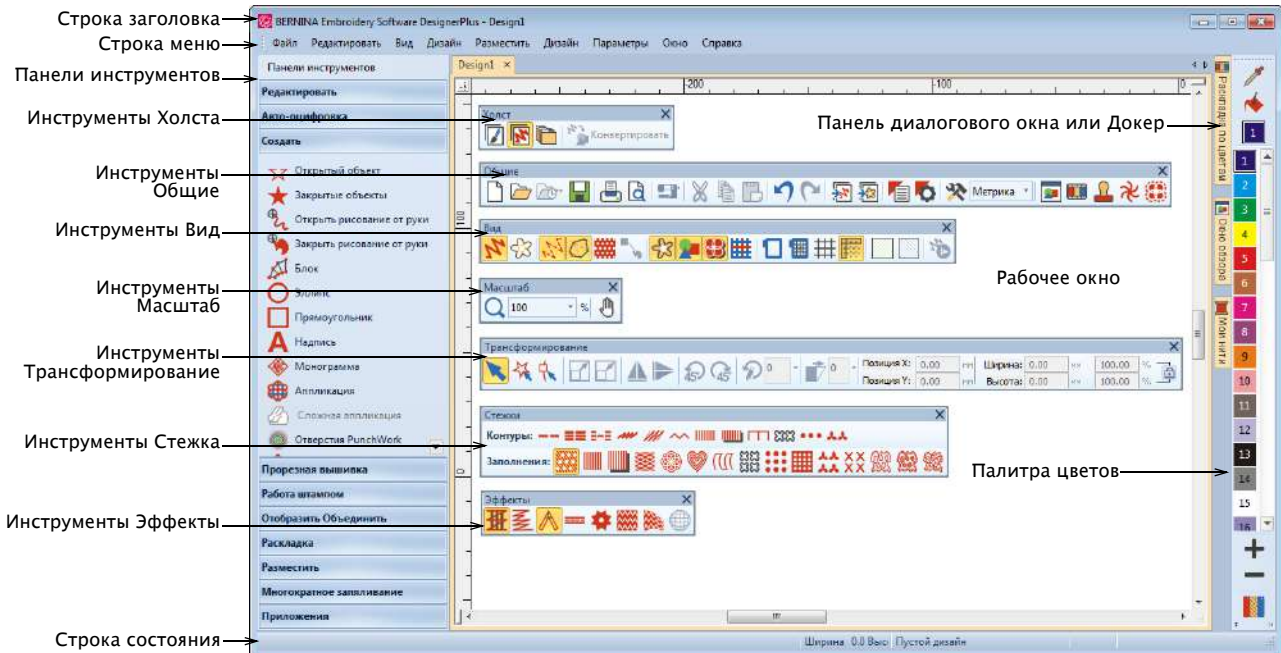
Строка заголовка
BERNINA Embroidery Software DesignerPlus - Design1
Строка меню
Файл Редактировать Вид Дизайн Разместить Дизайн Параметры Окно Справка
Панели инструментов
Панели инструментов
Редактировать
Авто-оцифровка
Создать
Открытый объект
Закрытые объекты
Открыть рисование от руки
Закрыть рисование от руки
Блок
Эллипс
Прямоугольник
Надпись
Монограмма
Аппликация
Сложная аппликация
Отверстия PunchWork
Прорезная вышивка
Работа штампом
Отобразить Объединить
Раскладка
Разместить
Многократное заполнение
Приложения
Строка состояния
Design1 ×
-200
-100
0
Инструменты Холста
Холст
Конвертировать
Инструменты Общие
Общие
Метрика
Инструменты Вид
Вид
Инструменты Масштаб
Масштаб
100
%
Инструменты Трансформирование
Трансформирование
0
0
Позиция X: 0.00 mm
Позиция Y: 0.00 mm
Ширина: 0.00 mm
Высота: 0.00 mm
100.00 %
100.00 %
Инструменты Стежка
Стежки
Контуры:
Заполнения:
Инструменты Эффекты
Эффекты
Рабочее окно
Панель диалогового окна или Докер
Раскладка по цветам
Общий обзор
Мои нити
Палитра цветов
1
1
2
3
4
5
6
7
8
9
10
11
12
13
14
15
16
Ширина 0.0 Выс Пустой дизайн